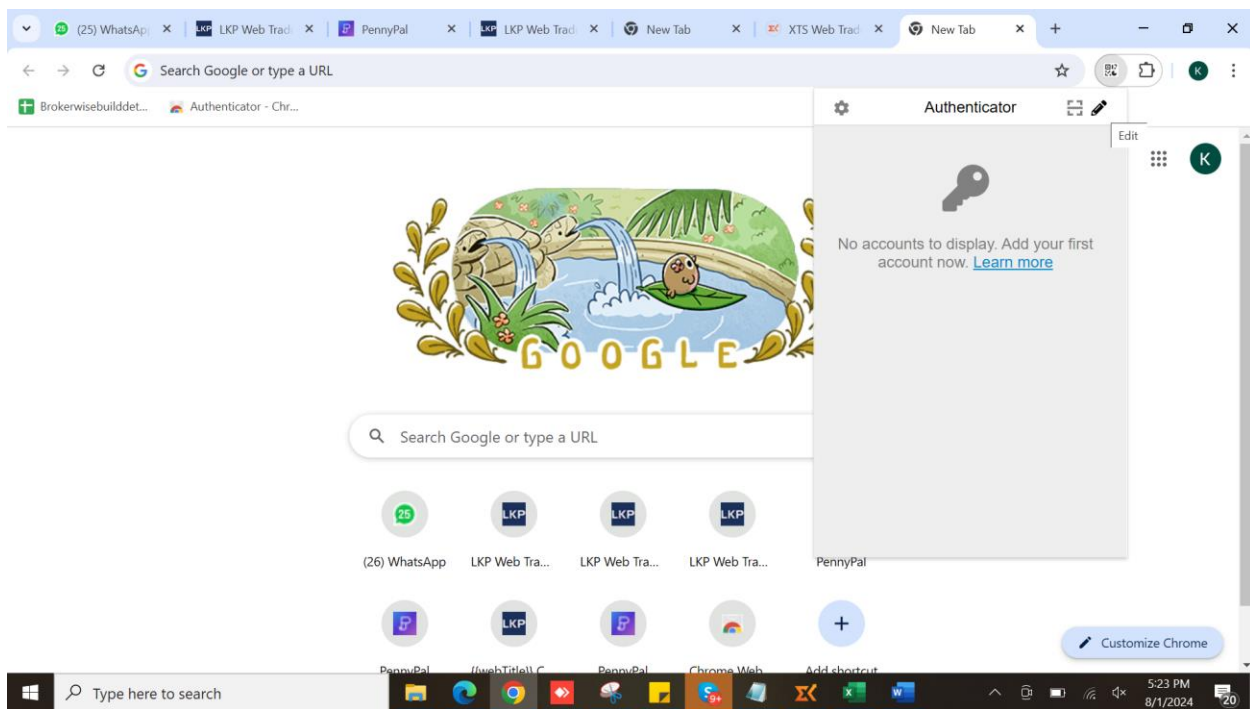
(25) WhatsApp | LKP Web Trad | PennyPal | LKP Web Trad | New Tab | XTS Web Trad | New Tab

Search Google or type a URL

Brokerwisebuilddet... Authenticator - Chr...

Authenticator

Edit

No accounts to display. Add your first account now. Learn more

GOOGLE

Search Google or type a URL

(26) WhatsApp LKP Web Tra... LKP Web Tra... LKP Web Tra... PennyPal

PennyPal {{webTitle}} C... PennyPal Chrome Web... Add shortcut

Customize Chrome

Type here to search

5:23 PM
8/1/2024

20